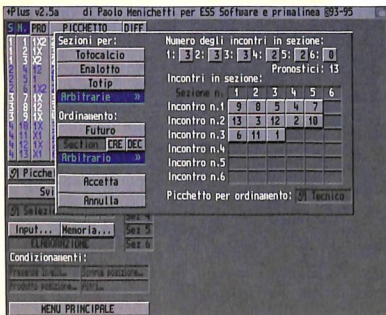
+Plus v2.5a di Paolo Menichetti per ESS Software e primalinea ©93-95

S. N. PRO PICCHETTO DIFF

Sezioni per:
Totocalcio
Enalotto
Totip
Arbitrarie »

Ordinamento:
Futuro
Section CRE DEC
Arbitrario »

Accetta
Annulla

Numero degli incontri in sezione:
1: 3 2: 3 3: 3 4: 2 5: 2 6: 0
Pronostici: 13

Incontri in sezione:

| Sezione n. | 1 | 2 | 3 | 4 | 5 | 6 |
|---|---|---|---|---|---|---|
| Incontro n.1 | 9 | 8 | 5 | 4 | 7 | |
| Incontro n.2 | 13 | 3 | 12 | 2 | 10 | |
| Incontro n.3 | 6 | 11 | 1 | | | |
| Incontro n.4 | | | | | | |
| Incontro n.5 | | | | | | |
| Incontro n.6 | | | | | | |

Picchetto per ordinamento: Tecnico

Picche
Svi
Selez
Input... Memoria...
ELABORAZIONE
Sez 4
Sez 5
Sez 6
Condizionamenti:
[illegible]
MENU PRINCIPALE